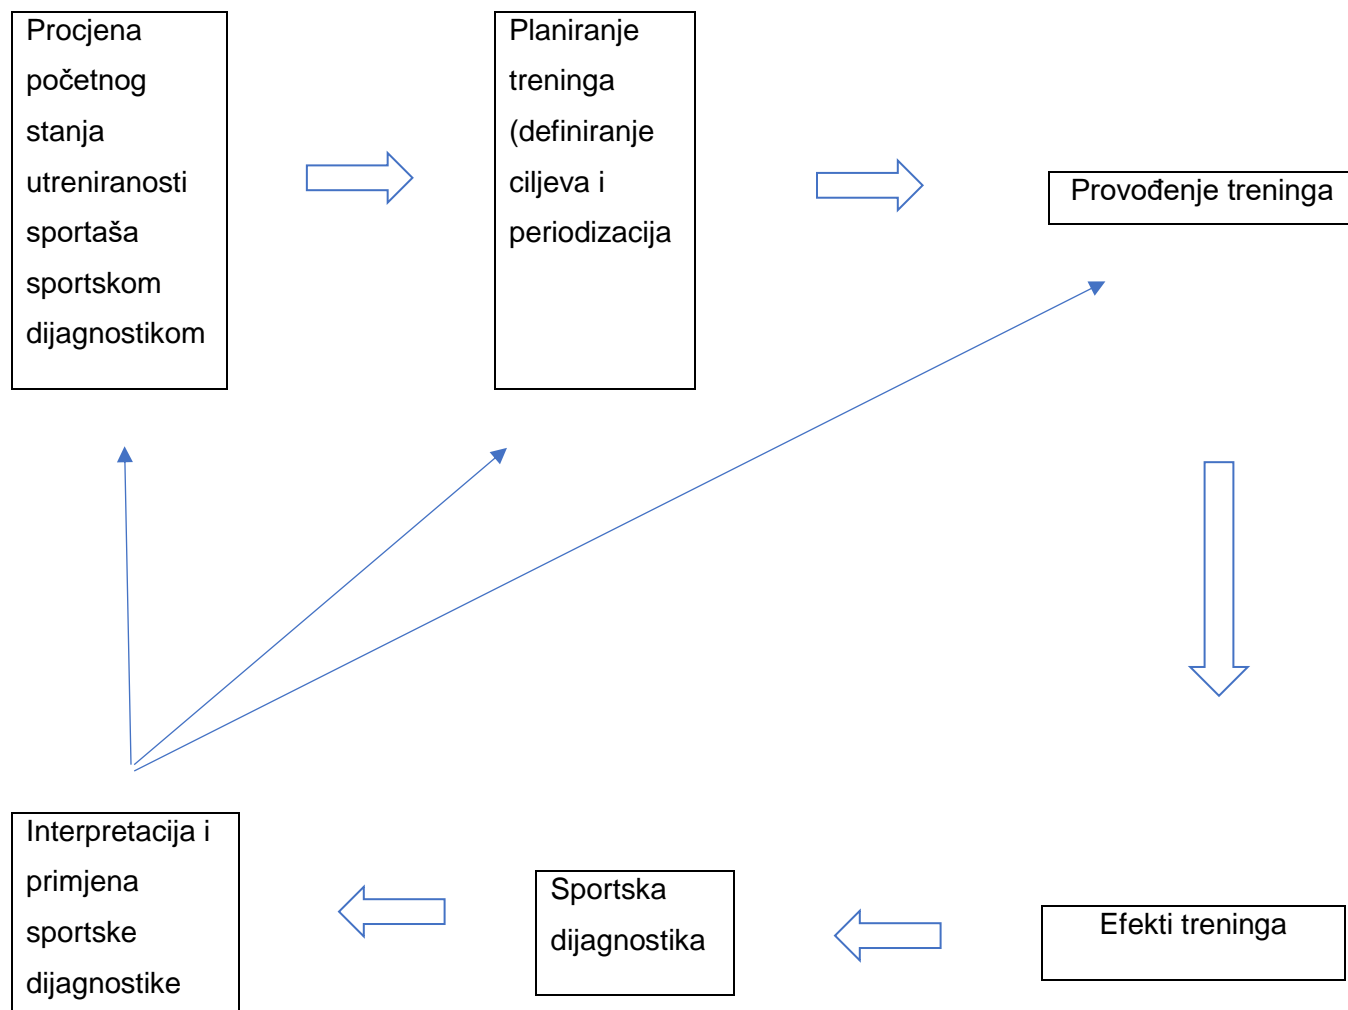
Procjena početnog stanja utreniranosti sportaša sportskom dijagnostikom

Planiranje treninga (definiranje ciljeva i periodizacija

Provođenje treninga

Efekti treninga

Sportska dijagnostika

Interpretacija i primjena sportske dijagnostike